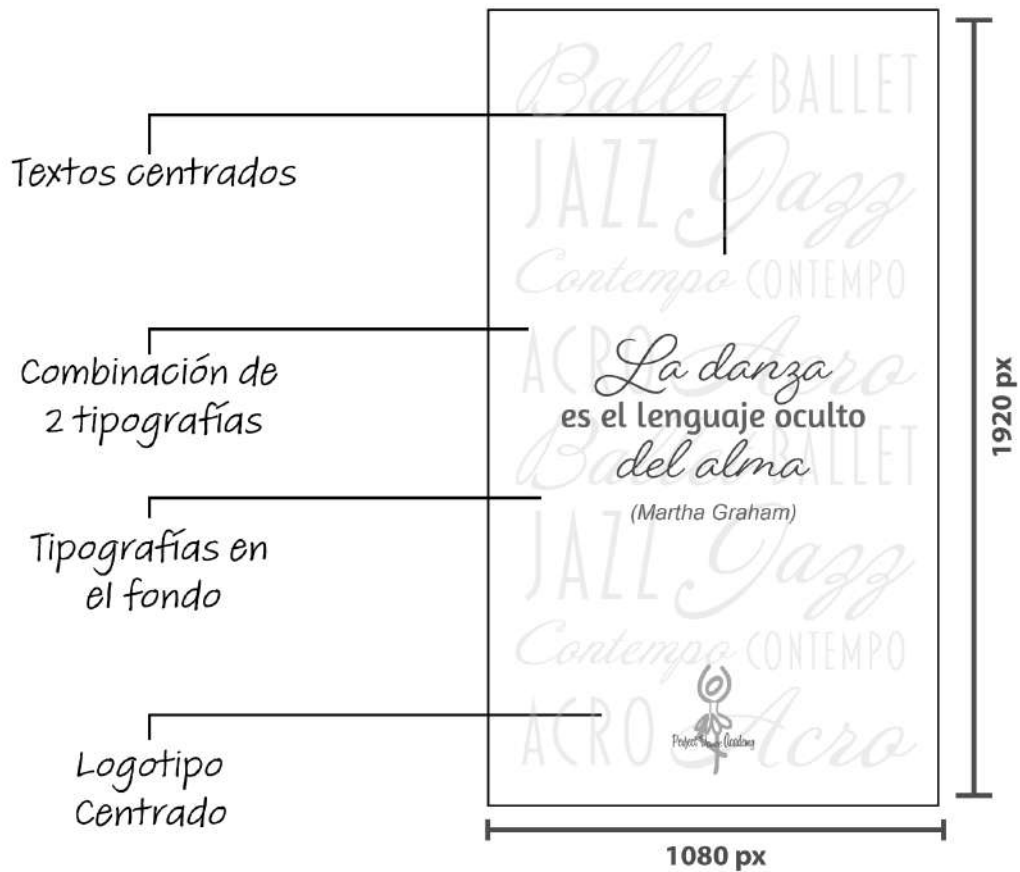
Textos centrados

Combinación de 2 tipografías

Tipografías en el fondo

Logotipo Centrado

Ballet BALLET
JAZZ Jazz
Contempo CONTEMPO
ACRO Acro

La danza
es el lenguaje oculto
del alma
(Martha Graham)

Ballet BALLET
JAZZ Jazz
Contempo CONTEMPO
ACRO Acro

Perfect Dance Academy

1920 px

1080 px